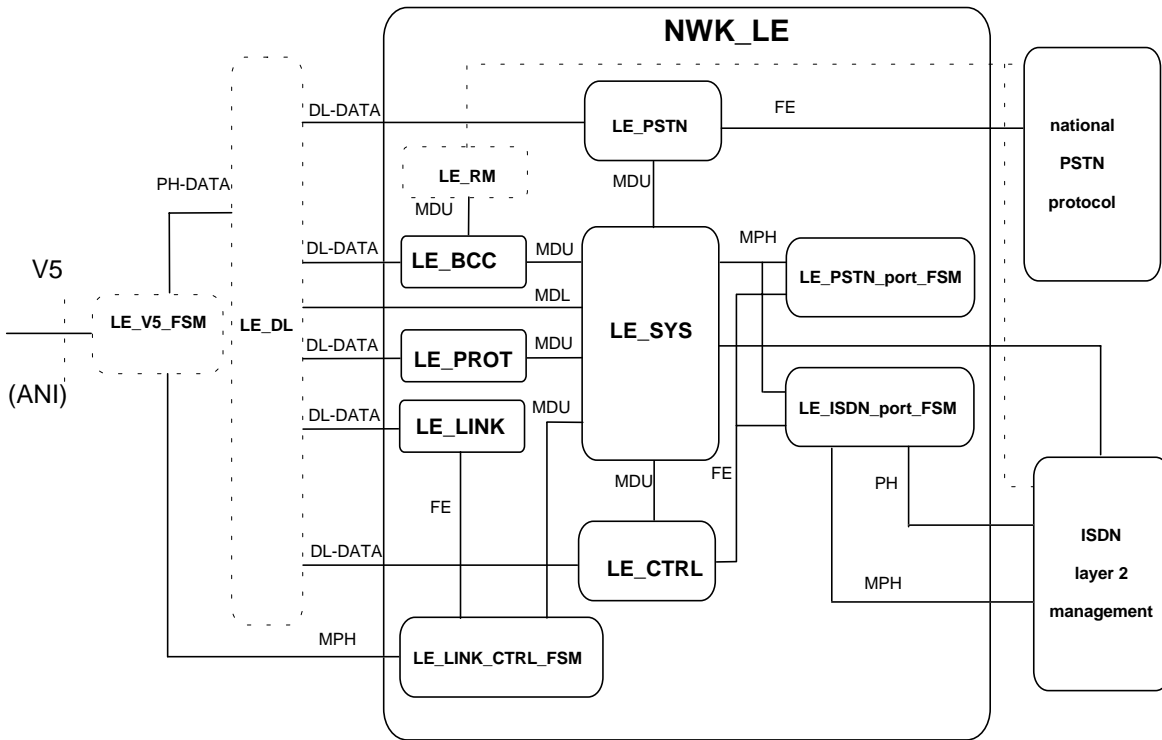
NWK_LE

DL-DATA
LE_PSTN
FE
national
PSTN
protocol

PH-DATA
LE_RM
MDU
MDU

V5
DL-DATA
LE_BCC
MDU
MPH
LE_PSTN_port_FSM

LE_V5_FSM
LE_DL
MDL
LE_SYS

(ANI)
DL-DATA
LE_PROT
MDU

DL-DATA
LE_LINK
MDU
LE_ISDN_port_FSM

FE
MDU
FE
PH

ISDN
layer 2
management

DL-DATA
LE_CTRL
MPH

MPH
LE_LINK_CTRL_FSM